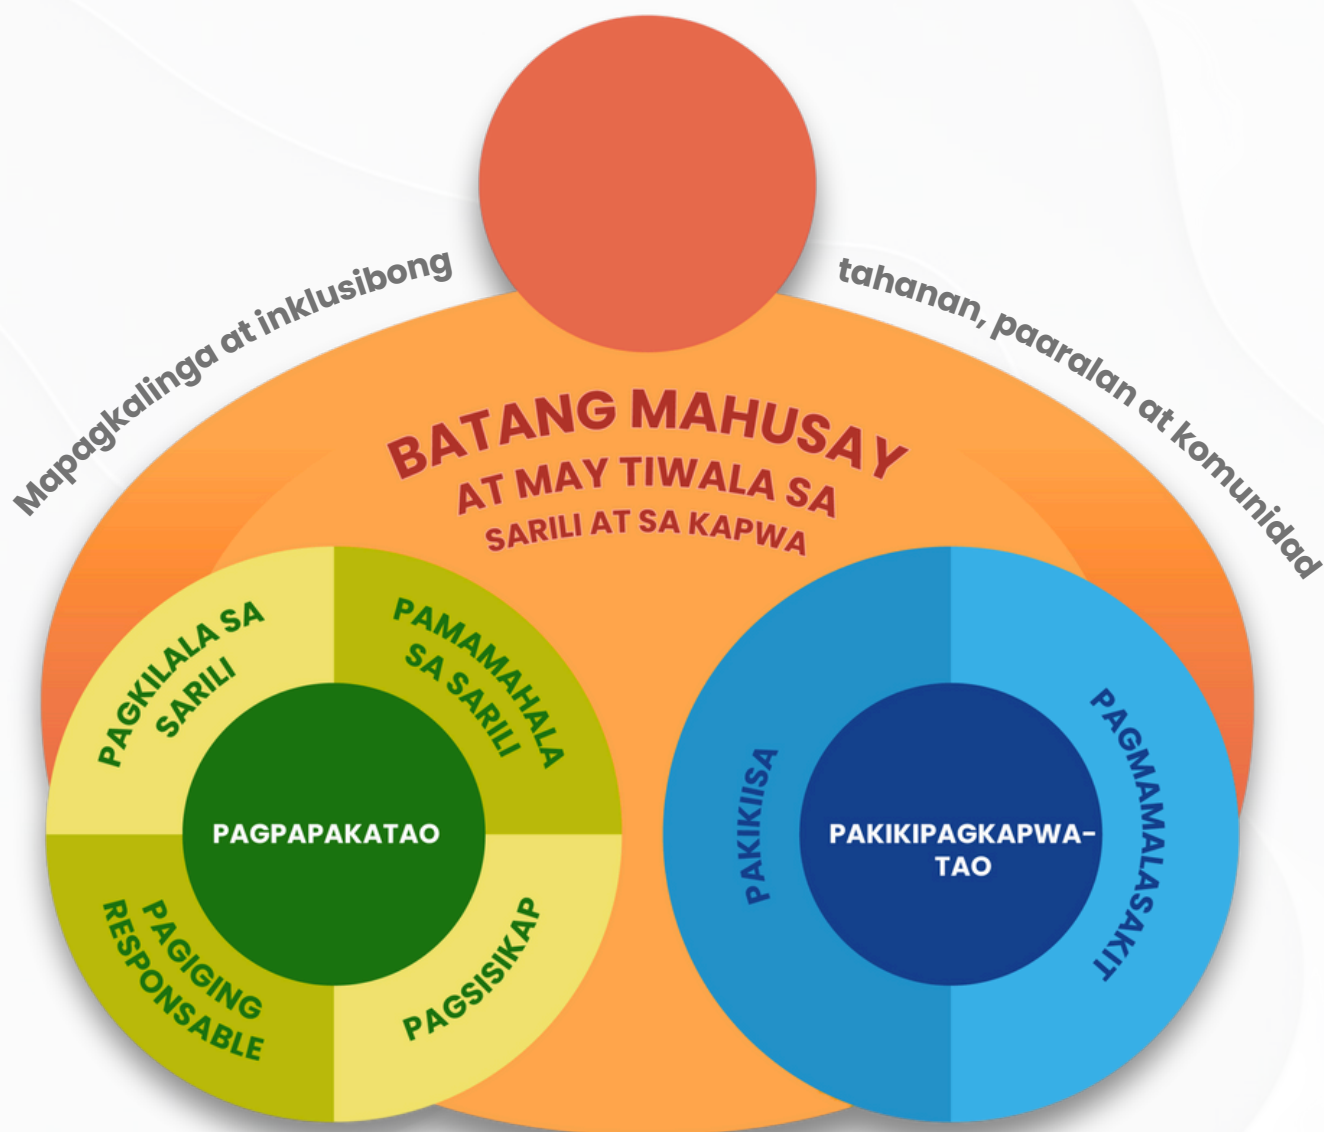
Mapagkalinga at inklusibong tahanan, paaralan at komunidad

BATANG MAHUSAY
AT MAY TIWALA SA
SARILI AT SA KAPWA

PAGKILALA SA SARILI

PAMAMAHALA SA SARILI

PAGPAPAKATAO

PAGIGING RESPONSABLE

PAGSISIKAP

PAKIKIISA

PAKIKIPAGKAPWA-TAO

PAGMAMALASAKIT